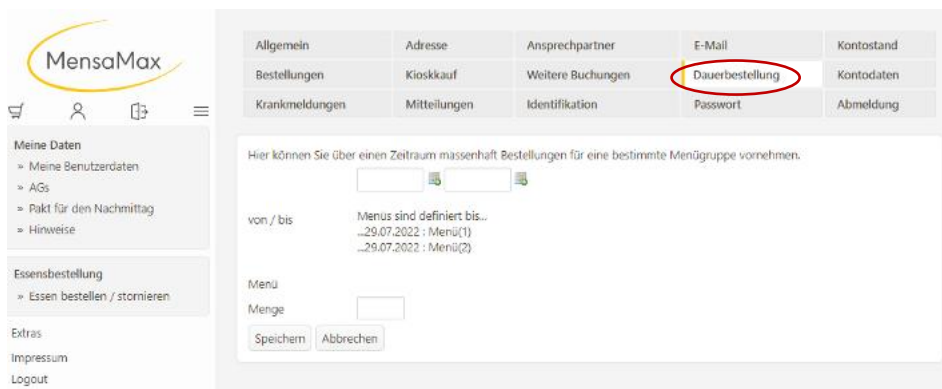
MensaMax

Meine Daten
» Meine Benutzerdaten
» AGs
» Pakt für den Nachmittag
» Hinweise

Essensbestellung
» Essen bestellen / stornieren

Extras
Impressum
Logout

| Allgemein | Adresse | Ansprechpartner | E-Mail | Kontostand |
|---|---|---|---|---|
| Bestellungen | Kioskkauf | Weitere Buchungen | Dauerbestellung | Kontodaten |
| Krankmeldungen | Mitteilungen | Identifikation | Passwort | Abmeldung |

Hier können Sie über einen Zeitraum massenhaft Bestellungen für eine bestimmte Menügruppe vornehmen.

von / bis

Menus sind definiert bis...
...29.07.2022 : Menü(1)
...29.07.2022 : Menü(2)

Menü
Menge

Speichern Abbrechen